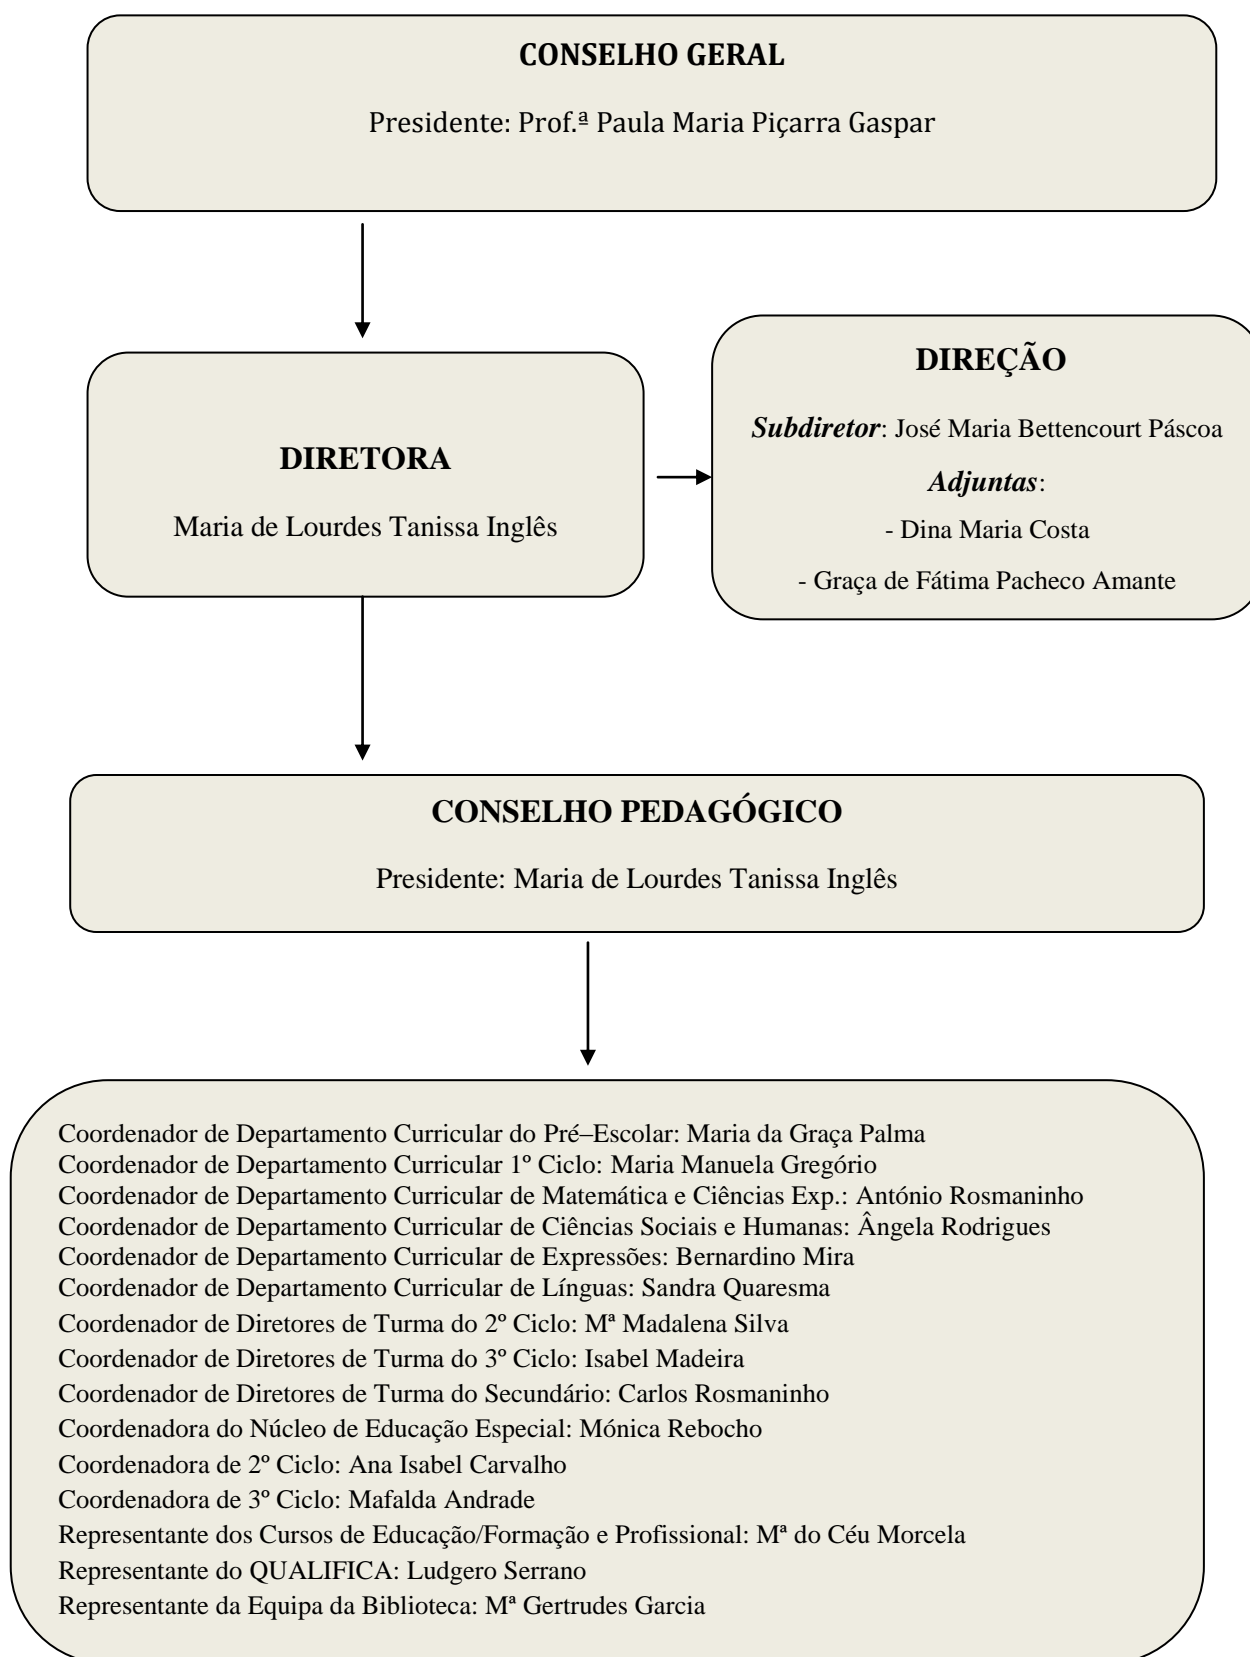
**CONSELHO GERAL**

Presidente: Prof.ª Paula Maria Piçarra Gaspar

**DIRETORA**

Maria de Lourdes Tanissa Inglês

**DIREÇÃO**

*Subdiretor*: José Maria Bettencourt Páscoa

*Adjuntas*:

- Dina Maria Costa

- Graça de Fátima Pacheco Amante

**CONSELHO PEDAGÓGICO**

Presidente: Maria de Lourdes Tanissa Inglês

Coordenador de Departamento Curricular do Pré–Escolar: Maria da Graça Palma
Coordenador de Departamento Curricular 1º Ciclo: Maria Manuela Gregório
Coordenador de Departamento Curricular de Matemática e Ciências Exp.: António Rosmaninho
Coordenador de Departamento Curricular de Ciências Sociais e Humanas: Ângela Rodrigues
Coordenador de Departamento Curricular de Expressões: Bernardino Mira
Coordenador de Departamento Curricular de Línguas: Sandra Quaresma
Coordenador de Diretores de Turma do 2º Ciclo: Mª Madalena Silva
Coordenador de Diretores de Turma do 3º Ciclo: Isabel Madeira
Coordenador de Diretores de Turma do Secundário: Carlos Rosmaninho
Coordenadora do Núcleo de Educação Especial: Mónica Rebocho
Coordenadora de 2º Ciclo: Ana Isabel Carvalho
Coordenadora de 3º Ciclo: Mafalda Andrade
Representante dos Cursos de Educação/Formação e Profissional: Mª do Céu Morcela
Representante do QUALIFICA: Ludgero Serrano
Representante da Equipa da Biblioteca: Mª Gertrudes Garcia